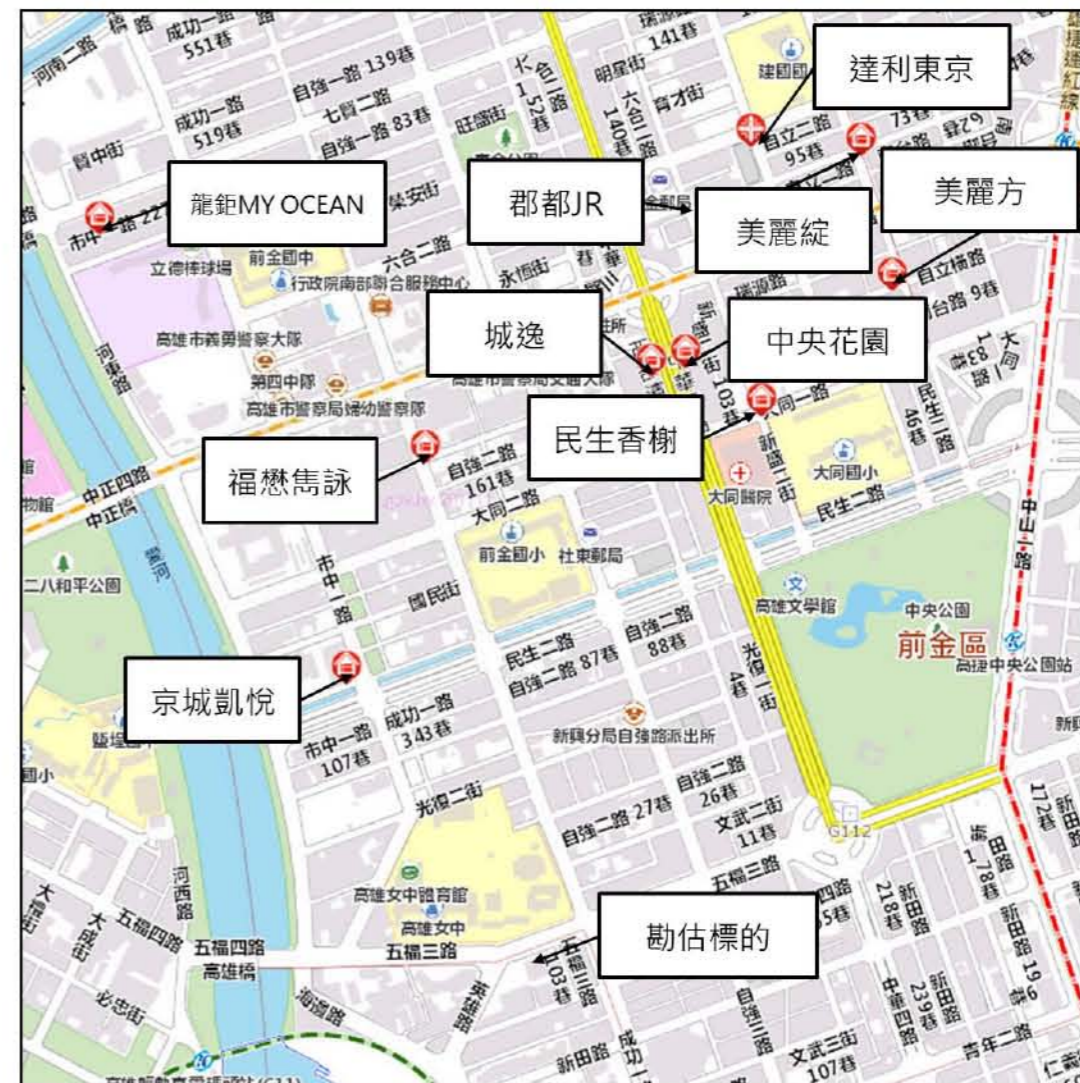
達利東京

龍鉅MY OCEAN

郡都JR

美麗綻

美麗方

城逸

中央花園

民生香榭

福懋雋詠

京城凱悅

勘估標的

成功一路 551巷
河南二路
自強一路 139巷
成功一路 519巷
七賢二路
自強一路 83巷
旺盛街
六合二路 152巷
六合二路 140巷
明星街
育才街
141巷
建國國
自立二路 95巷
73巷
29巷
瑞源路
自立橫路
台路 9巷
賢中街
市中一路 227
榮安街
前金國中
六合二路
行政院南部聯合服務中心
永恆街
立德棒球場
高雄市義勇警察大隊
第四中隊
高雄市警察局婦幼警察隊
高雄市警察局交通大隊
新盛一街 103巷
大同一路
新盛二街
大同國小
大同醫院
民生二路
民生二路 46巷
大同一路 83巷
河東路
中正四路
中正橋
自強二路 161巷
大同二路
前金國小
杜東郵局
二八和平公園
市中一路
國民街
高雄文學館
中央公園
前金區
高捷中央公園站
中山一路
民生二路
自強二路 87巷
自強二路 88巷
光復二街 4巷
成功一路 343巷
市中一路 107巷
新興分局自強路派出所
光復二街
自強二路 26巷
自強二路 27巷
文武二街 11巷
五福三路
G112
172巷
新田路
新田路 178巷
新田路 218巷
新田路 196巷
高雄女中體育館
高雄女中
五福三路
五福四路
高雄橋
河西路
大成街
大福街
必忠街
海邊路
五福三路 103巷
新田路
成功一路
自強三路
中華四路
新田路 239巷
文武三街 107巷
青年二路